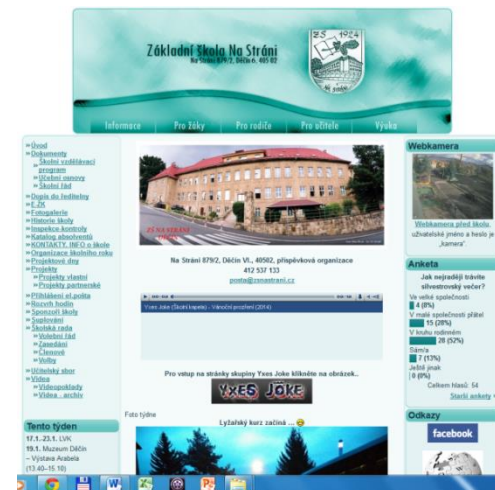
Základní škola Na Stráni
Na Stráni 879/2, Děčín 6, 405 02

25 1924

Informace  Pro žáky  Pro rodiče  Pro učitele  Výuka

» Úvod
» Dokumenty
» Školní vzdělávací program
» Učební osnovy
» Školní řád
» Dopis do ředitelny
» E ŽK
» Fotogalerie
» Historie školy
» Inspekce-kontroly
» Katalog absolventů
» KONTAKTY, INFO o škole
» Organizace školního roku
» Projektové dny
» Projekty
» Projekty vlastní
» Projekty partnerské
» Přihlášení el.pošta
» Rozvrh hodin
» Sponzoři školy
» Suplování
» Školská rada
» Volební řád
» Zasedání
» Členové
» Volby
» Učitelský sbor
» Videa
» Videopoklady
» Videa .. archiv

Tento týden
17.1.-23.1. LVK
19.1. Muzeum Děčín – Výstava Arabela (13.40–15.10)

ZŠ NA STRÁNI

Na Stráni 879/2, Děčín VI., 40502, příspěvková organizace
412 537 133
posta@zsnastrani.cz

Yxes Joke (Školní kapela) – Vánoční prožení (2014)

Pro vstup na stránky skupiny Yxes Joke klikněte na obrázek..

YXES JOKE

Foto týdne
Lyžařský kurz začíná ... 😊

Webkamera
Webkamera před školou
uživatelské jméno a heslo je „kamera".

Anketa
Jak nejraději trávíte silvestrovský večer?
Ve velké společnosti
4 (8%)
V malé společnosti přátel
15 (28%)
V kruhu rodinném
28 (52%)
Sám/a
7 (13%)
Jedině jinak
0 (0%)
Celkem hlasů: 54
Starší ankety

Odkazy
facebook